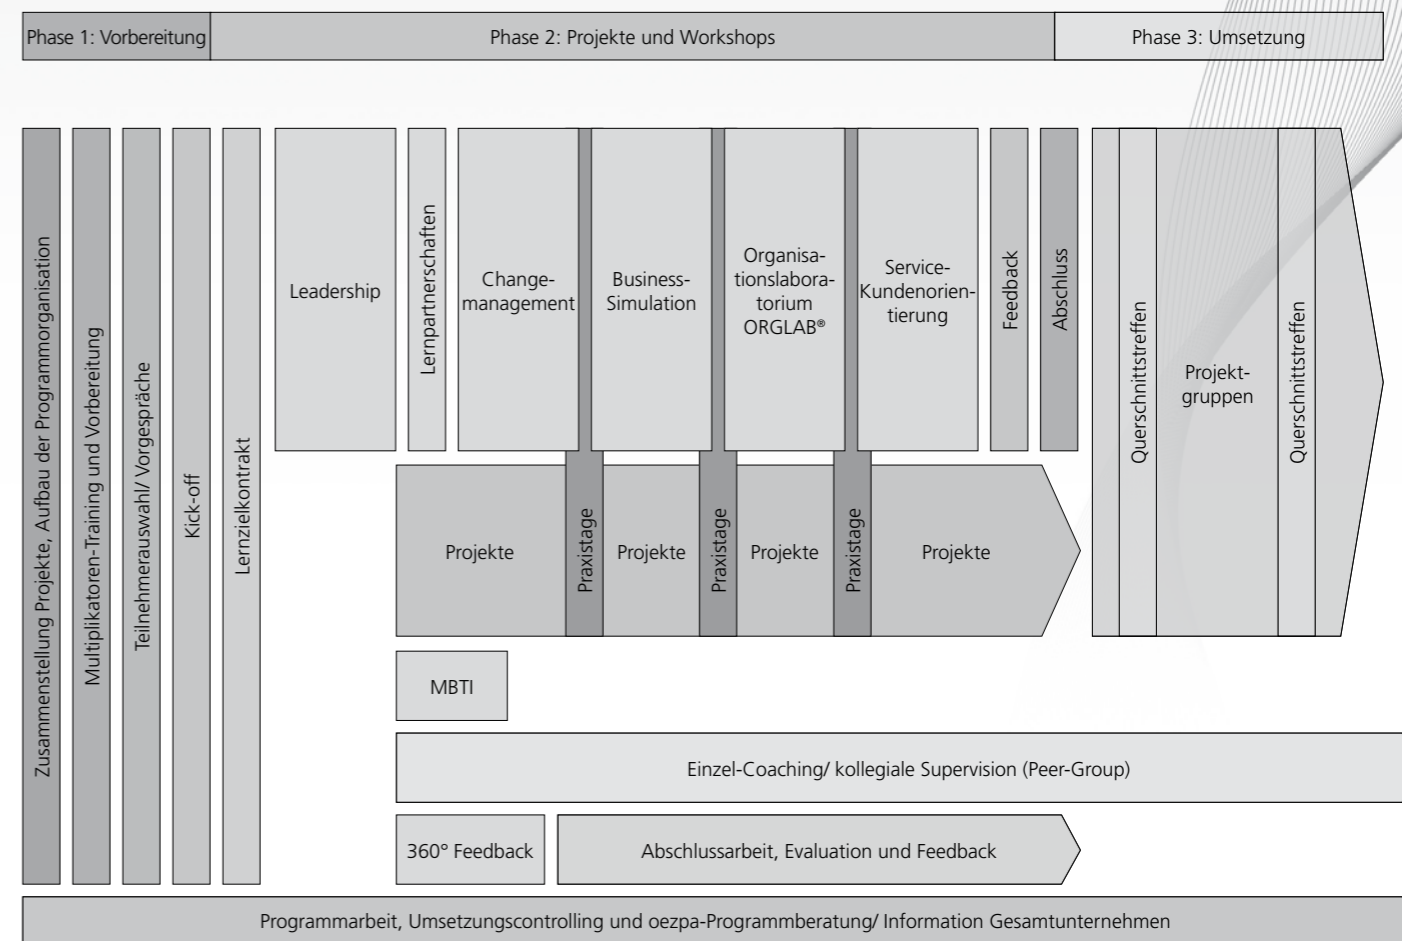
Phase 1: Vorbereitung

Phase 2: Projekte und Workshops

Phase 3: Umsetzung

Zusammenstellung Projekte, Aufbau der Programmorganisation

Multiplikatoren-Training und Vorbereitung

Teilnehmerauswahl/ Vorgespräche

Kick-off

Lernzielkontrakt

Leadership

Lernpartnerschaften

Change-management

Business-Simulation

Organisationslaboratorium ORGLAB®

Service-Kundenorientierung

Feedback

Abschluss

Querschnittstreffen

Projekt-gruppen

Querschnittstreffen

Projekte

Praxistage

Projekte

Praxistage

Projekte

Praxistage

Projekte

MBTI

Einzel-Coaching/ kollegiale Supervision (Peer-Group)

360° Feedback

Abschlussarbeit, Evaluation und Feedback

Programmarbeit, Umsetzungscontrolling und oezpa-Programmberatung/ Information Gesamtunternehmen